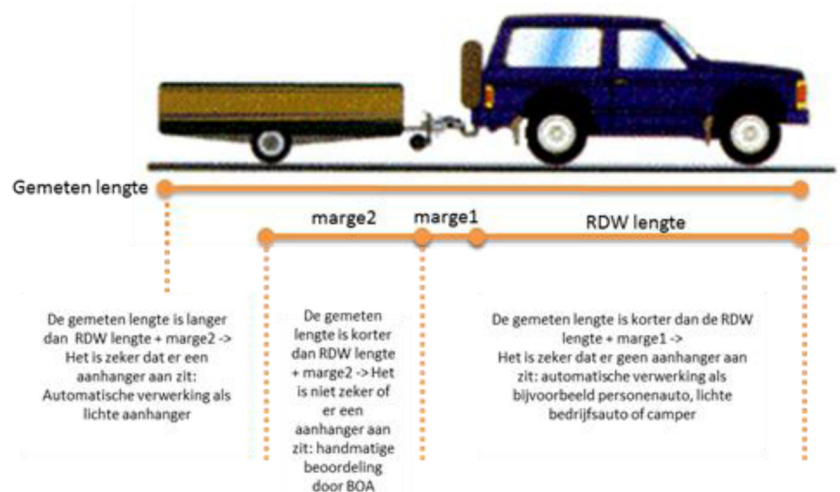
Gemeten lengte

marge2

marge1

RDW lengte

De gemeten lengte is langer dan RDW lengte + marge2 -> Het is zeker dat er een aanhanger aan zit: Automatische verwerking als lichte aanhanger

De gemeten lengte is korter dan RDW lengte + marge2 -> Het is niet zeker of er een aanhanger aan zit: handmatige beoordeling door BOA

De gemeten lengte is korter dan de RDW lengte + marge1 -> Het is zeker dat er geen aanhanger aan zit: automatische verwerking als bijvoorbeeld personenauto, lichte bedrijfsauto of camper